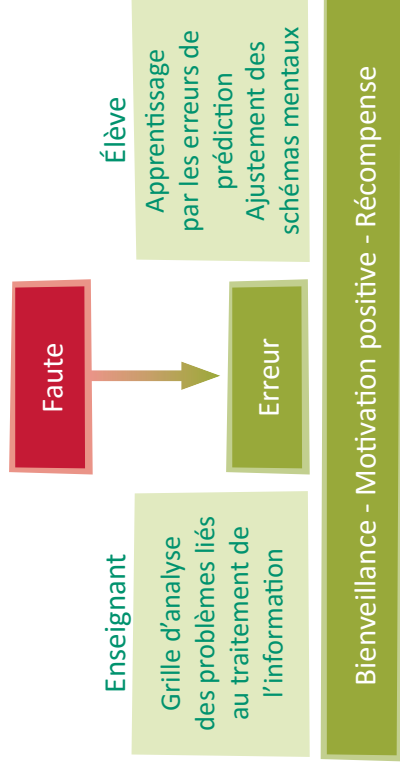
Élève

Apprentissage par les erreurs de prédiction
Ajustement des schémas mentaux

Faute

Erreur

Enseignant

Grille d'analyse des problèmes liés au traitement de l'information

Bienveillance - Motivation positive - Récompense